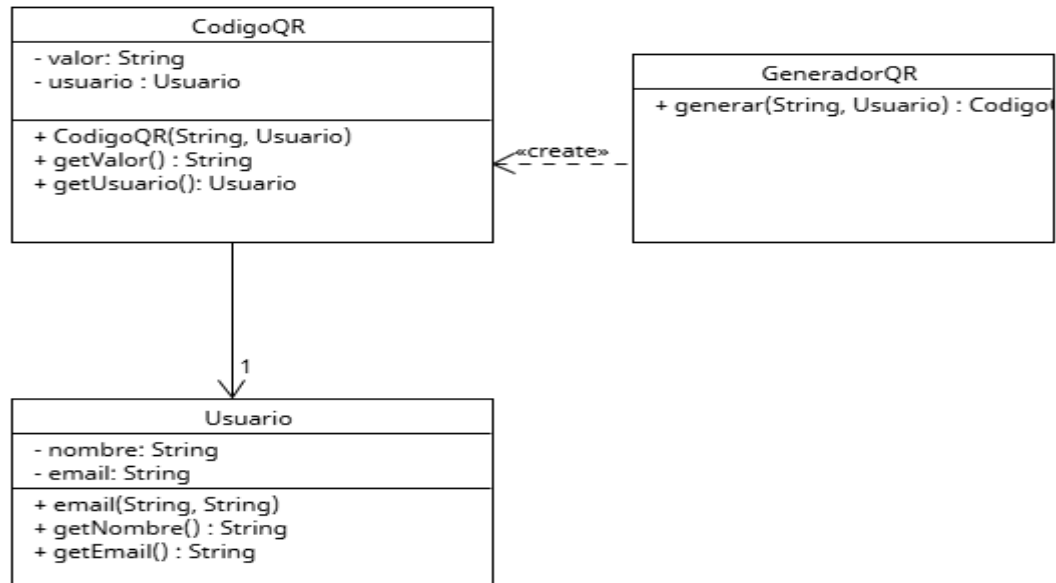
CodigoQR

- valor: String
- usuario : Usuario

+ CodigoQR(String, Usuario)
+ getValor() : String
+ getUsuario(): Usuario

«create»

GeneradorQR

+ generar(String, Usuario) : Codigo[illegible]

1

Usuario

- nombre: String
- email: String

+ email(String, String)
+ getNombre() : String
+ getEmail() : String